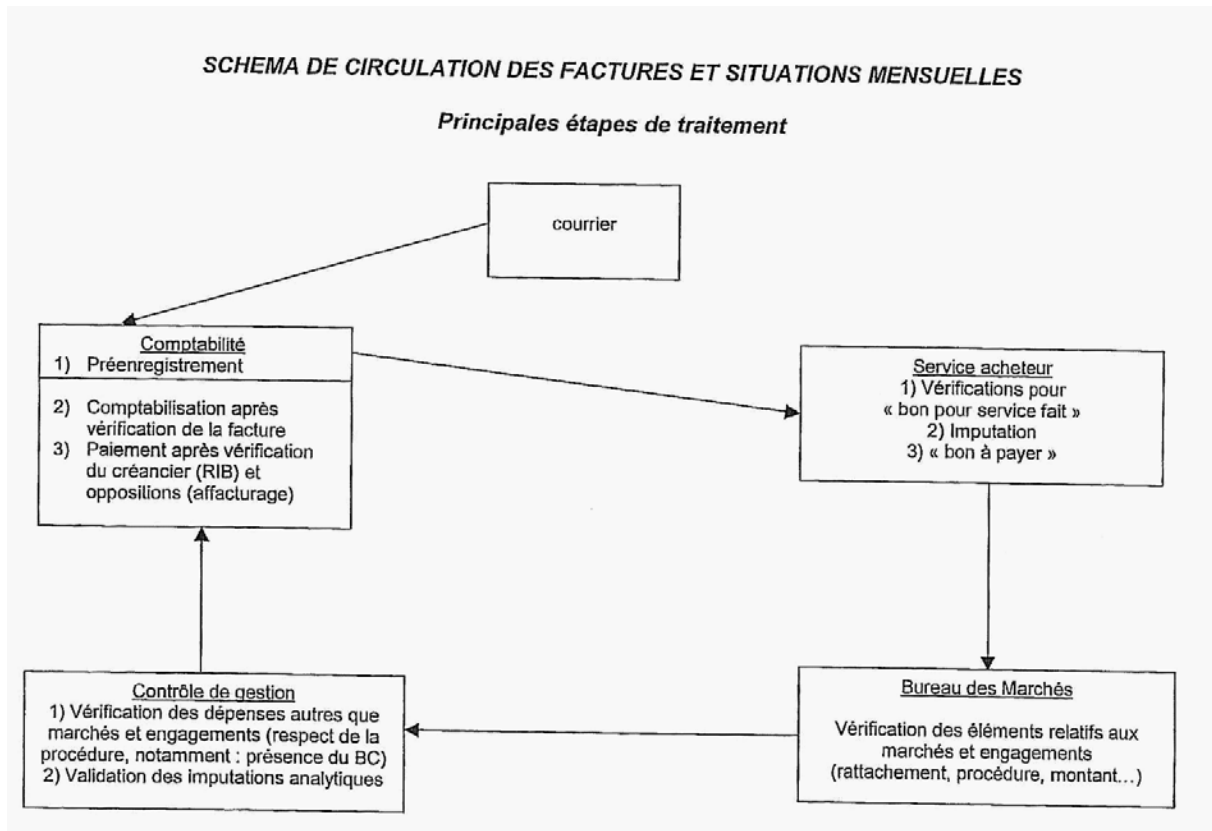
SCHEMA DE CIRCULATION DES FACTURES ET SITUATIONS MENSUELLES

Principales étapes de traitement

courrier

Comptabilité
1) Préenregistrement

2) Comptabilisation après vérification de la facture
3) Paiement après vérification du créancier (RIB) et oppositions (affacturage)

Service acheteur
1) Vérifications pour « bon pour service fait »
2) Imputation
3) « bon à payer »

Contrôle de gestion
1) Vérification des dépenses autres que marchés et engagements (respect de la procédure, notamment : présence du BC)
2) Validation des imputations analytiques

Bureau des Marchés

Vérification des éléments relatifs aux marchés et engagements (rattachement, procédure, montant...)